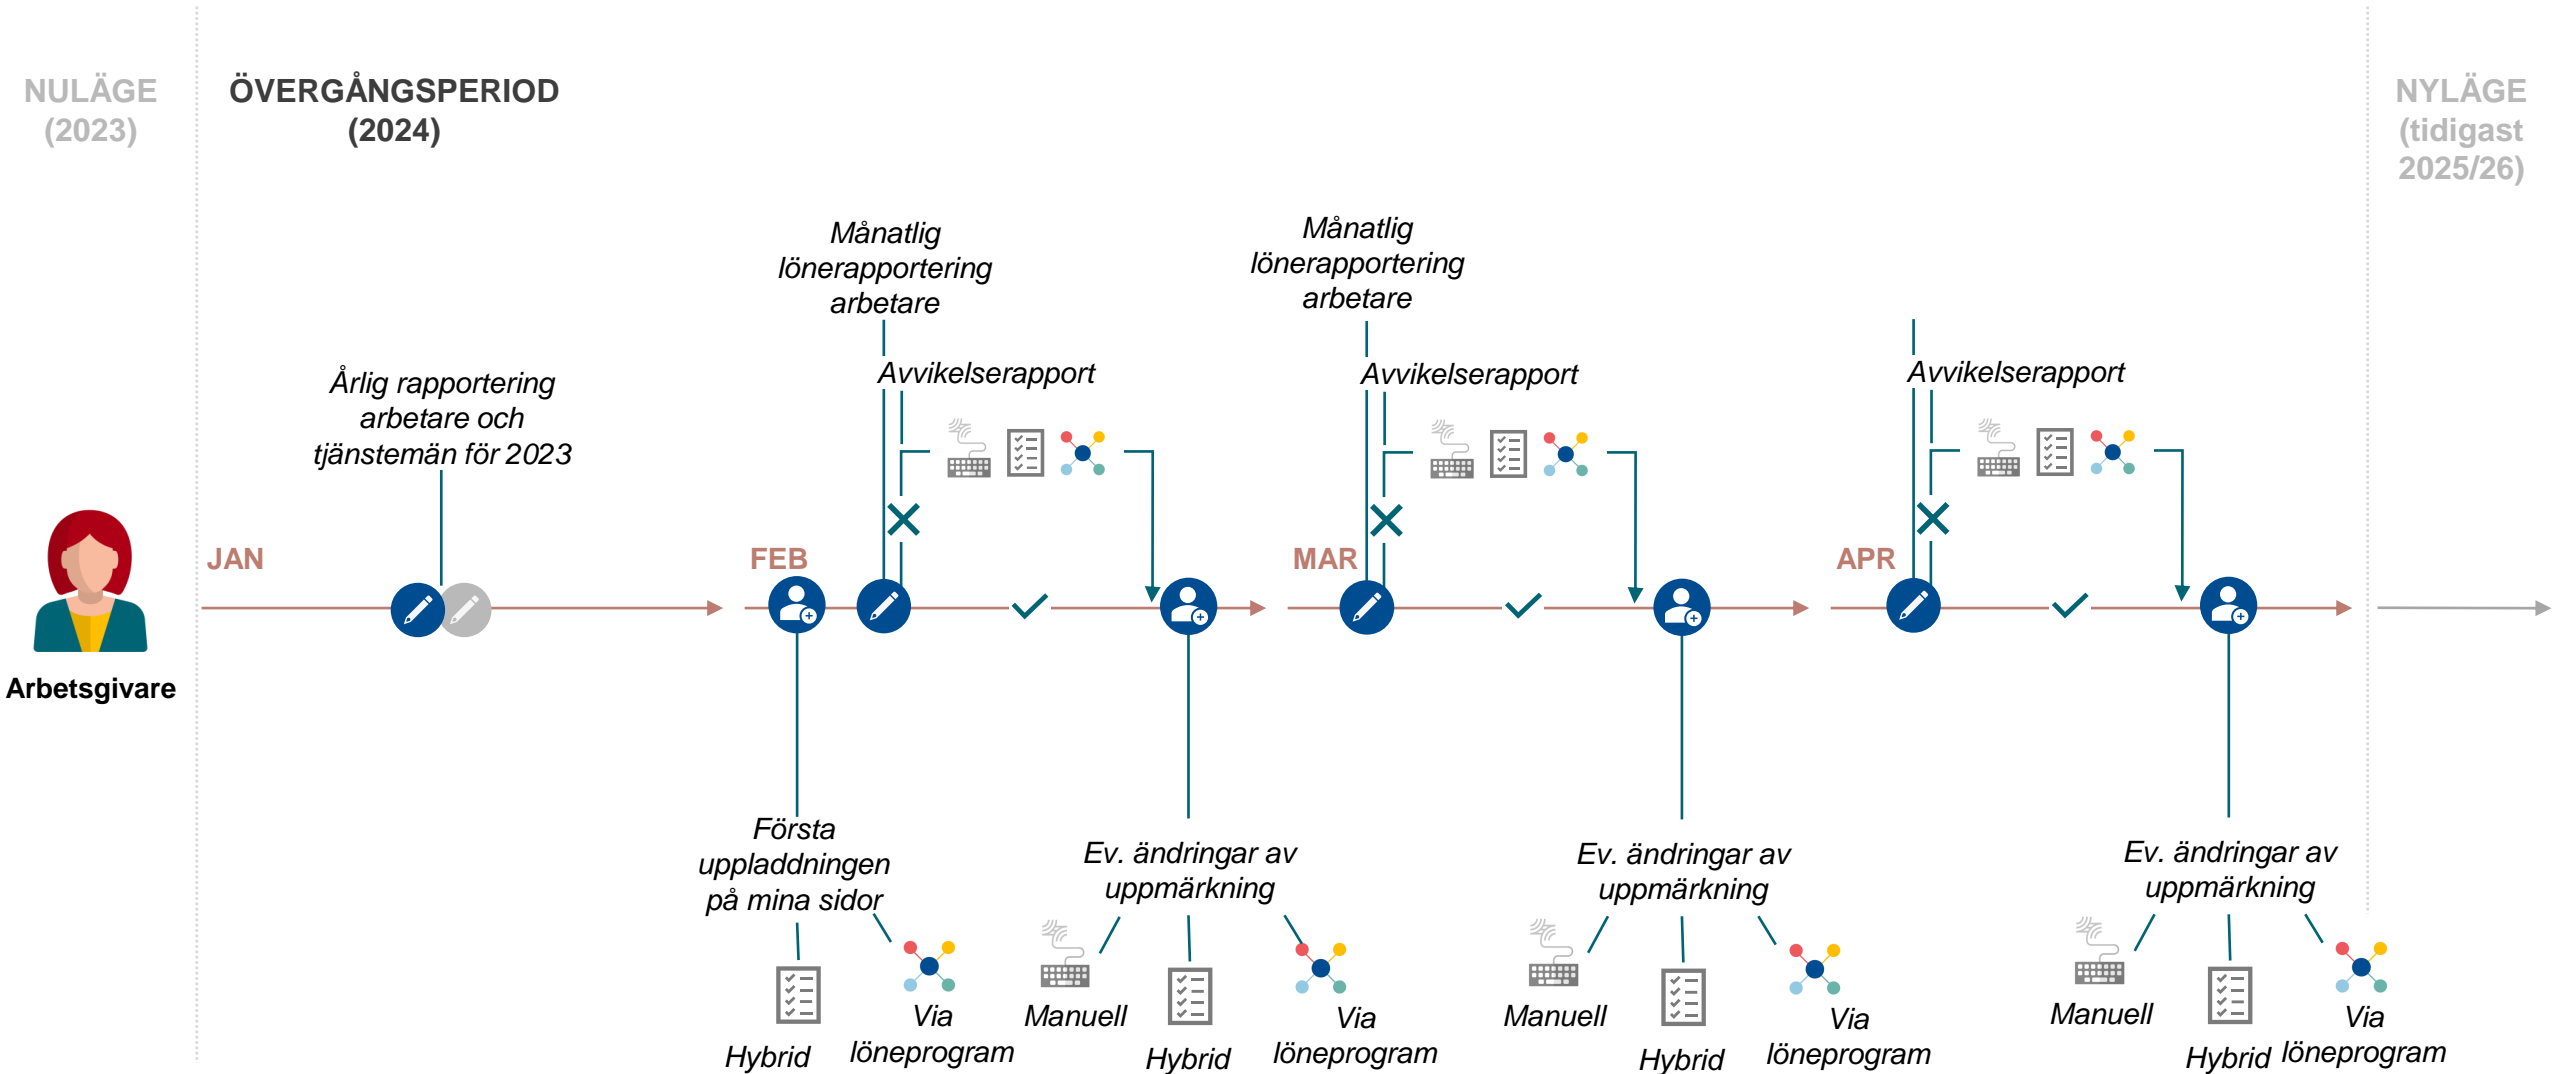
NULÄGE (2023)

ÖVERGÅNGSPERIOD (2024)

NYLÄGE (tidigast 2025/26)

Arbetsgivare

JAN

Årlig rapportering arbetare och tjänstemän för 2023

FEB

Månatlig lönerapportering arbetare

Avvikelserapport

Första uppladdningen på mina sidor

Hybrid

Via löneprogram

Ev. ändringar av uppmärkning

Manuell

Hybrid

Via löneprogram

MAR

Månatlig lönerapportering arbetare

Avvikelserapport

Ev. ändringar av uppmärkning

Manuell

Hybrid

Via löneprogram

APR

Avvikelserapport

Ev. ändringar av uppmärkning

Manuell

Hybrid

Via löneprogram